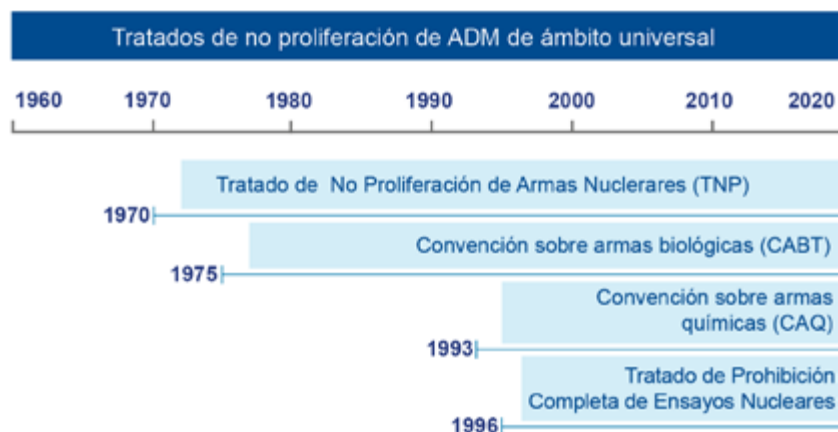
Tratados de no proliferación de ADM de ámbito universal

1960 1970 1980 1990 2000 2010 2020

Tratado de No Proliferación de Armas Nuclerares (TNP)

1970

Convención sobre armas biológicas (CABT)

1975

Convención sobre armas químicas (CAQ)

1993

Tratado de Prohibición Completa de Ensayos Nucleares

1996